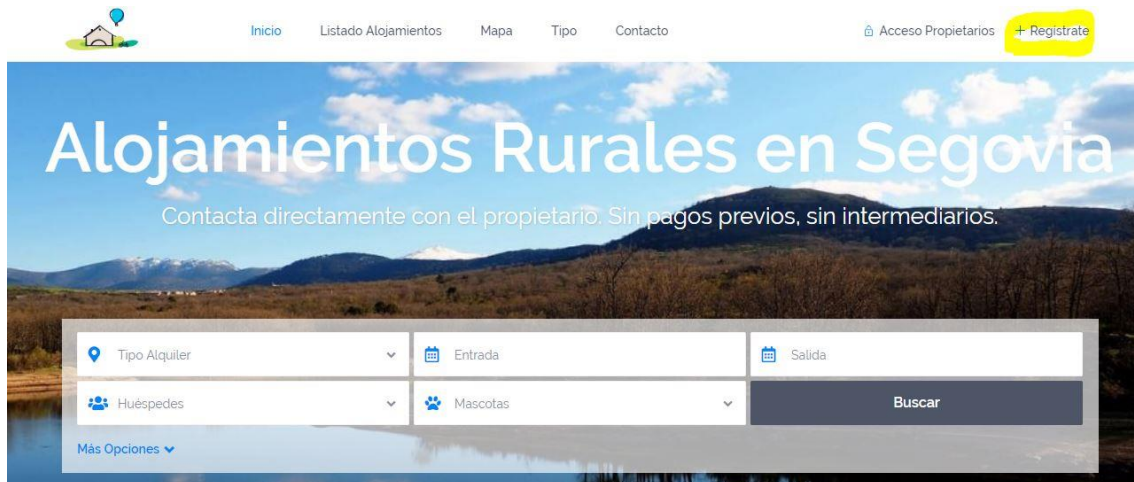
Inicio Listado Alojamientos Mapa Tipo Contacto Acceso Propietarios + Registrate

Alojamientos Rurales en Segovia

Contacta directamente con el propietario. Sin pagos previos, sin intermediarios.

Tipo Alquiler
Entrada
Salida
Huéspedes
Mascotas
Buscar
Más Opciones